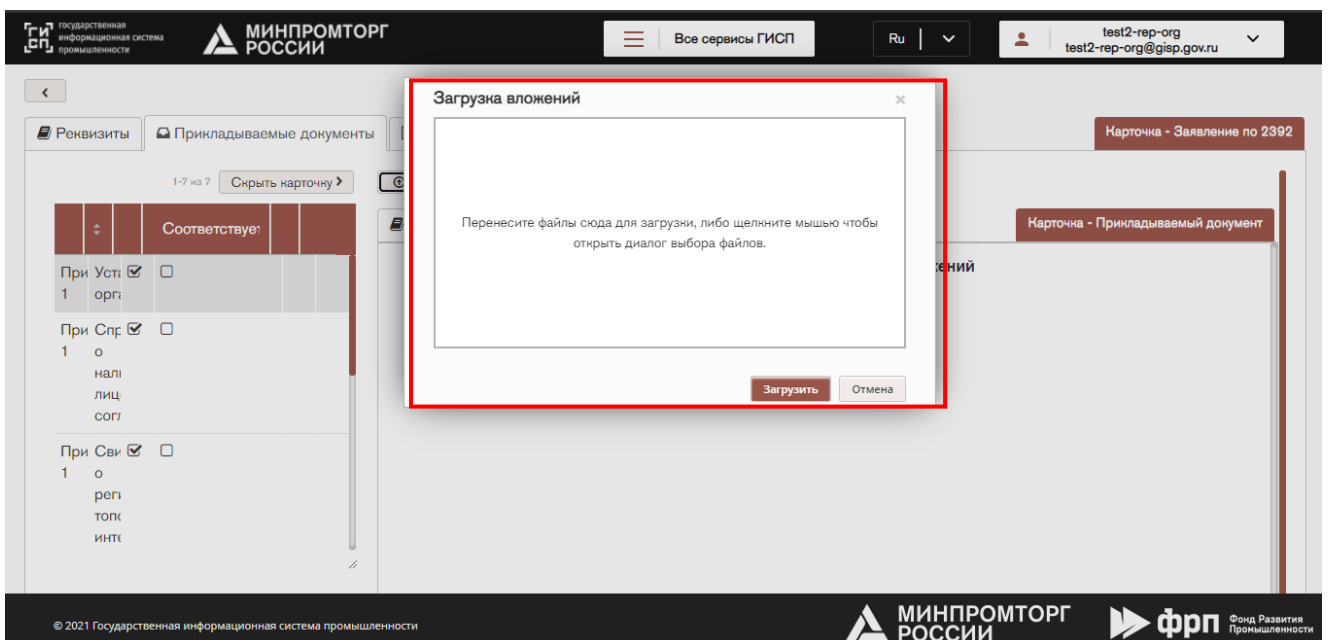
ГИСП государственная информационная система промышленности

МИНПРОМТОРГ РОССИИ

Все сервисы ГИСП

Ru

test2-rep-org
test2-rep-org@gisp.gov.ru

Реквизиты
Прикладываемые документы

Карточка - Заявление по 2392

1-7 из 7 Скрыть карточку

| | Соответствует | | |
|---|---|---|---|
| При 1 | Уста орга | ☑ | ☐ |
| При 1 | Спр о нал лиц согл | ☑ | ☐ |
| При 1 | Сви о рег топ инте | ☑ | ☐ |

Карточка - Прикладываемый документ

ений

Загрузка вложений

×

Перенесите файлы сюда для загрузки, либо щелкните мышью чтобы открыть диалог выбора файлов.

Загрузить
Отмена

© 2021 Государственная информационная система промышленности

МИНПРОМТОРГ РОССИИ

ФРП Фонд Развития Промышленности